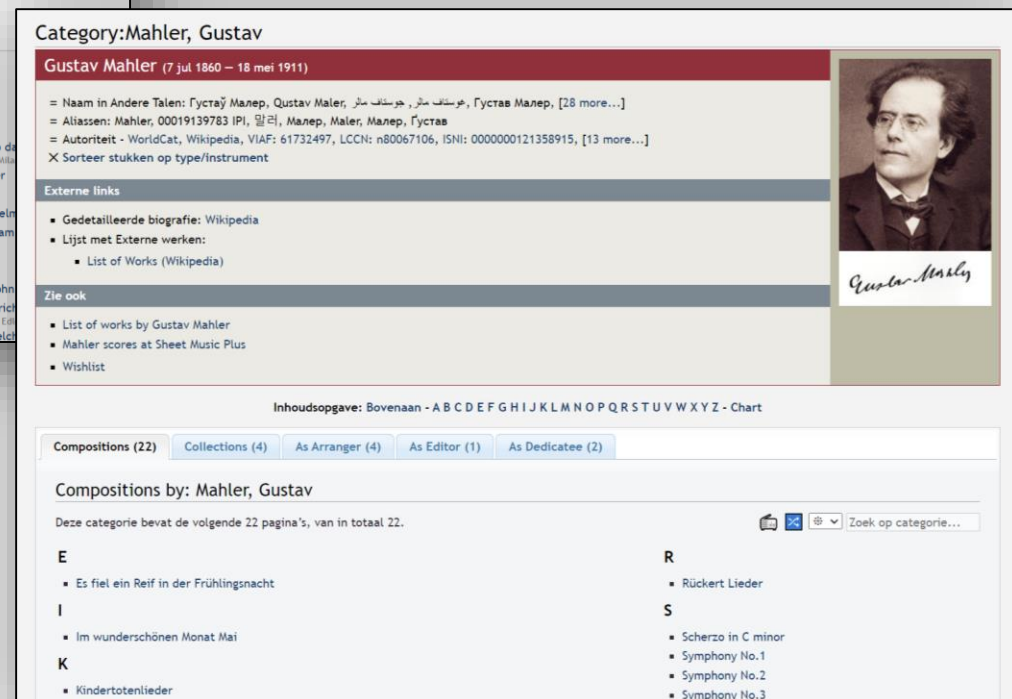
Category:Mahler, Gustav

Gustav Mahler (7 jul 1860 – 18 mei 1911)

= Naam in Andere Talen: Густаў Малер, Qustav Maler, گوستاف مالر ,جوستاف مالر, Густав Малер, [28 more...]
= Aliassen: Mahler, 00019139783 IPI, 말러, Малер, Maler, Малер, Густав
= Autoriteit - WorldCat, Wikipedia, VIAF: 61732497, LCCN: n80067106, ISNI: 0000000121358915, [13 more...]
X Sorteer stukken op type/instrument

Externe links

- Gedetailleerde biografie: Wikipedia
- Lijst met Externe werken:
  - List of Works (Wikipedia)

Zie ook

- List of works by Gustav Mahler
- Mahler scores at Sheet Music Plus
- Wishlist

Gustav Mahler

Inhoudsopgave: Bovenaan - A B C D E F G H I J K L M N O P Q R S T U V W X Y Z - Chart

Compositions (22) | Collections (4) | As Arranger (4) | As Editor (1) | As Dedicatee (2)

Compositions by: Mahler, Gustav

Deze categorie bevat de volgende 22 pagina's, van in totaal 22.

Zoek op categorie...

E

- Es fiel ein Reif in der Frühlingsnacht

I

- Im wunderschönen Monat Mai

K

- Kindertotenlieder

R

- Rückert Lieder

S

- Scherzo in C minor
- Symphony No.1
- Symphony No.2
- Symphony No.3